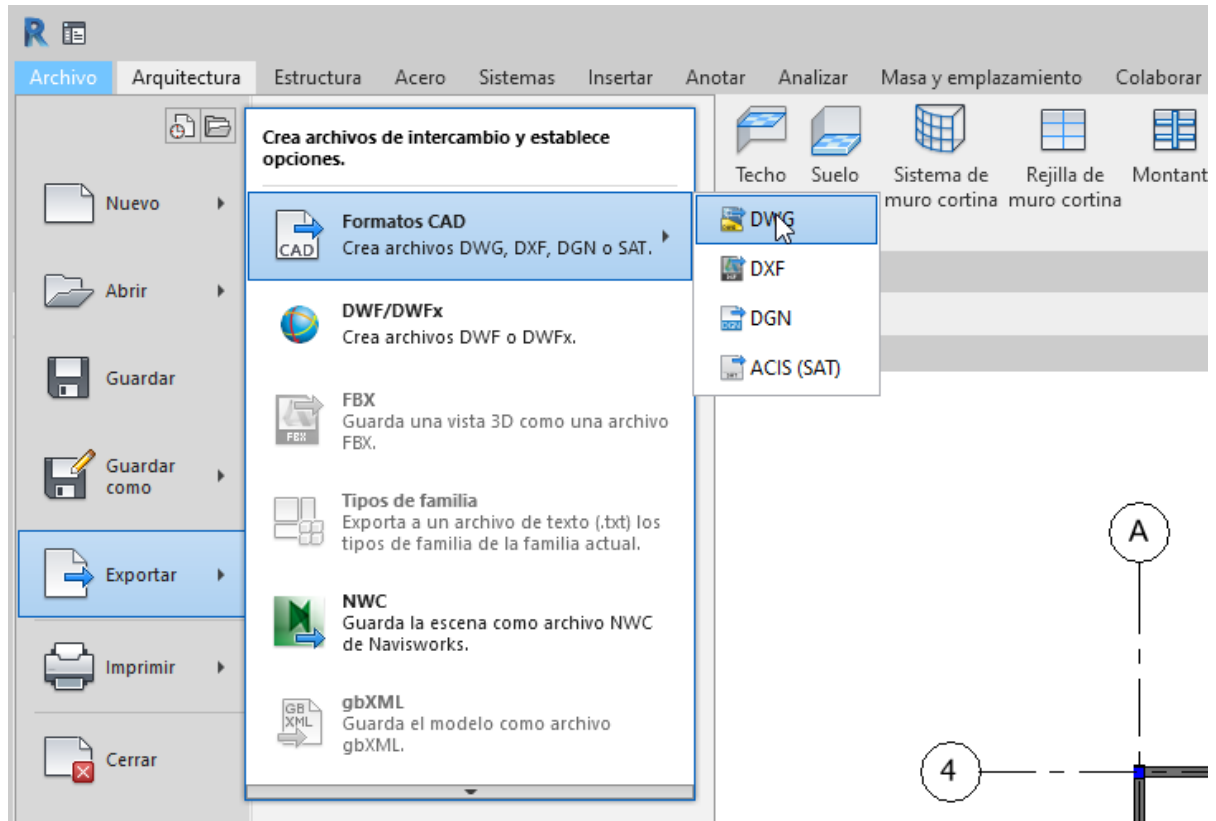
R

Archivo Arquitectura Estructura Acero Sistemas Insertar Anotar Analizar Masa y emplazamiento Colaborar

Techo Suelo Sistema de muro cortina Rejilla de muro cortina Montant

Nuevo

Abrir

Guardar

Guardar como

Exportar

Imprimir

Cerrar

Crea archivos de intercambio y establece opciones.

CAD
Formatos CAD
Crea archivos DWG, DXF, DGN o SAT.

DWF/DWFx
Crea archivos DWF o DWFx.

FBX
FBX
Guarda una vista 3D como una archivo FBX.

Tipos de familia
Exporta a un archivo de texto (.txt) los tipos de familia de la familia actual.

NWC
Guarda la escena como archivo NWC de Navisworks.

GB XML
gbXML
Guarda el modelo como archivo gbXML.

DWG
DXF
DGN
ACIS (SAT)

A
4